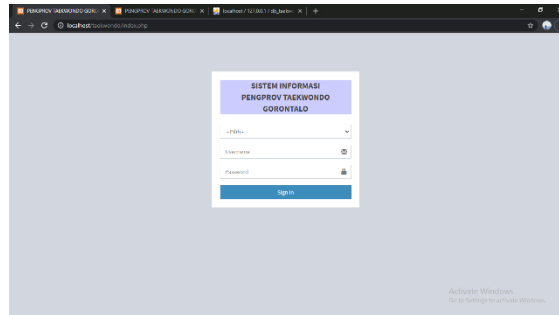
PENGPROV TAEKWONDO GORO ×
PENGPROV TAEKWONDO GORO ×
localhost / 127.0.0.1 / db_taekw ×
+

localhost/taekwondo/index.php

SISTEM INFORMASI PENGPROV TAEKWONDO GORONTALO

--Pilih--

Username

Password

Sign In

Activate Windows
Go to Settings to activate Windows.